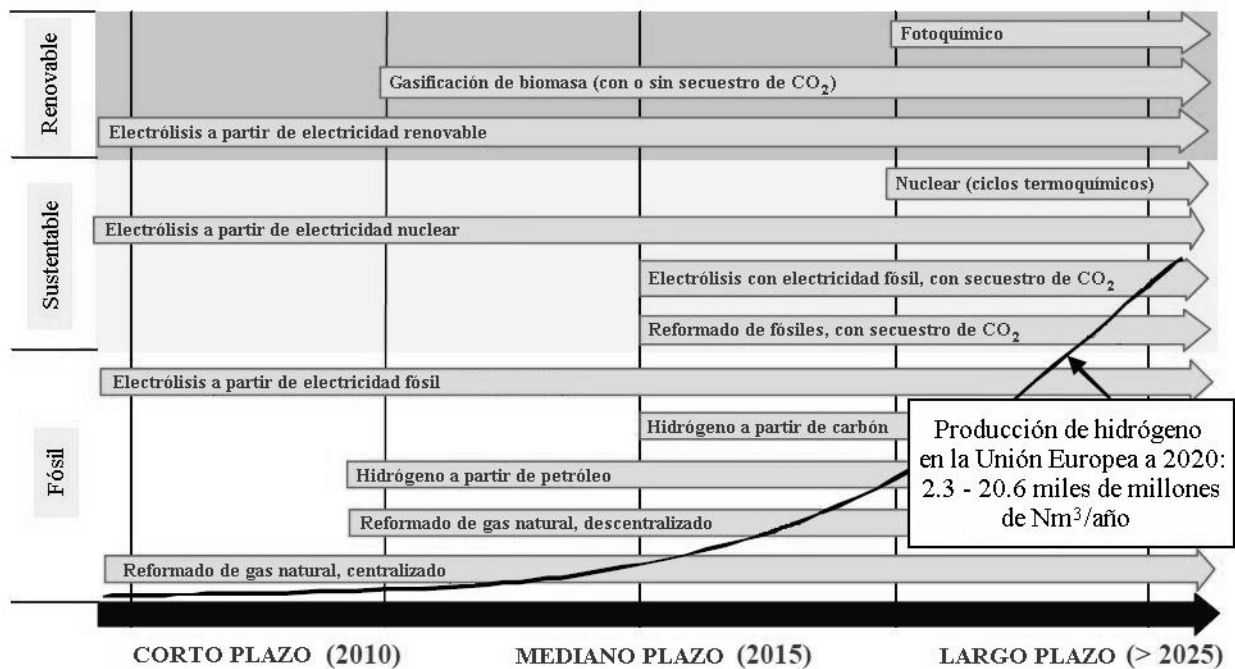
Renovable

Fotoquímico

Gasificación de biomasa (con o sin secuestro de $CO_2$)

Electrólisis a partir de electricidad renovable

Sustentable

Nuclear (ciclos termoquímicos)

Electrólisis a partir de electricidad nuclear

Electrólisis con electricidad fósil, con secuestro de $CO_2$

Reformado de fósiles, con secuestro de $CO_2$

Fósil

Electrólisis a partir de electricidad fósil

Hidrógeno a partir de carbón

Producción de hidrógeno en la Unión Europea a 2020: 2.3 - 20.6 miles de millones de $Nm^3$/año

Hidrógeno a partir de petróleo

Reformado de gas natural, descentralizado

Reformado de gas natural, centralizado

CORTO PLAZO (2010)

MEDIANO PLAZO (2015)

LARGO PLAZO (> 2025)